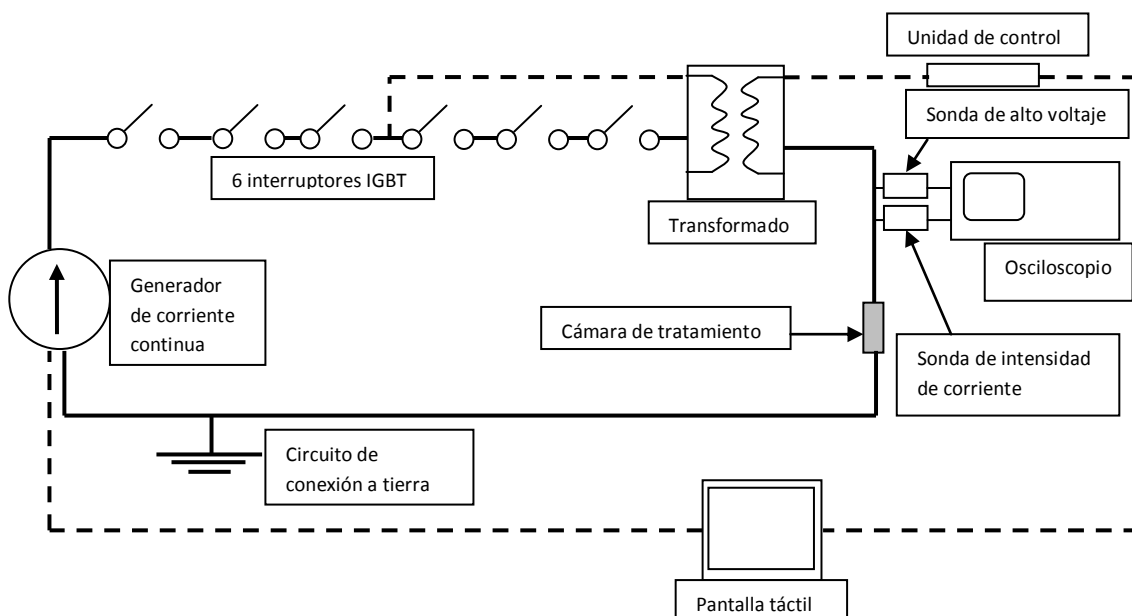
Unidad de control

Sonda de alto voltaje

6 interruptores IGBT

Transformado

Osciloscopio

Generador de corriente continua

Cámara de tratamiento

Sonda de intensidad de corriente

Circuito de conexión a tierra

Pantalla táctil